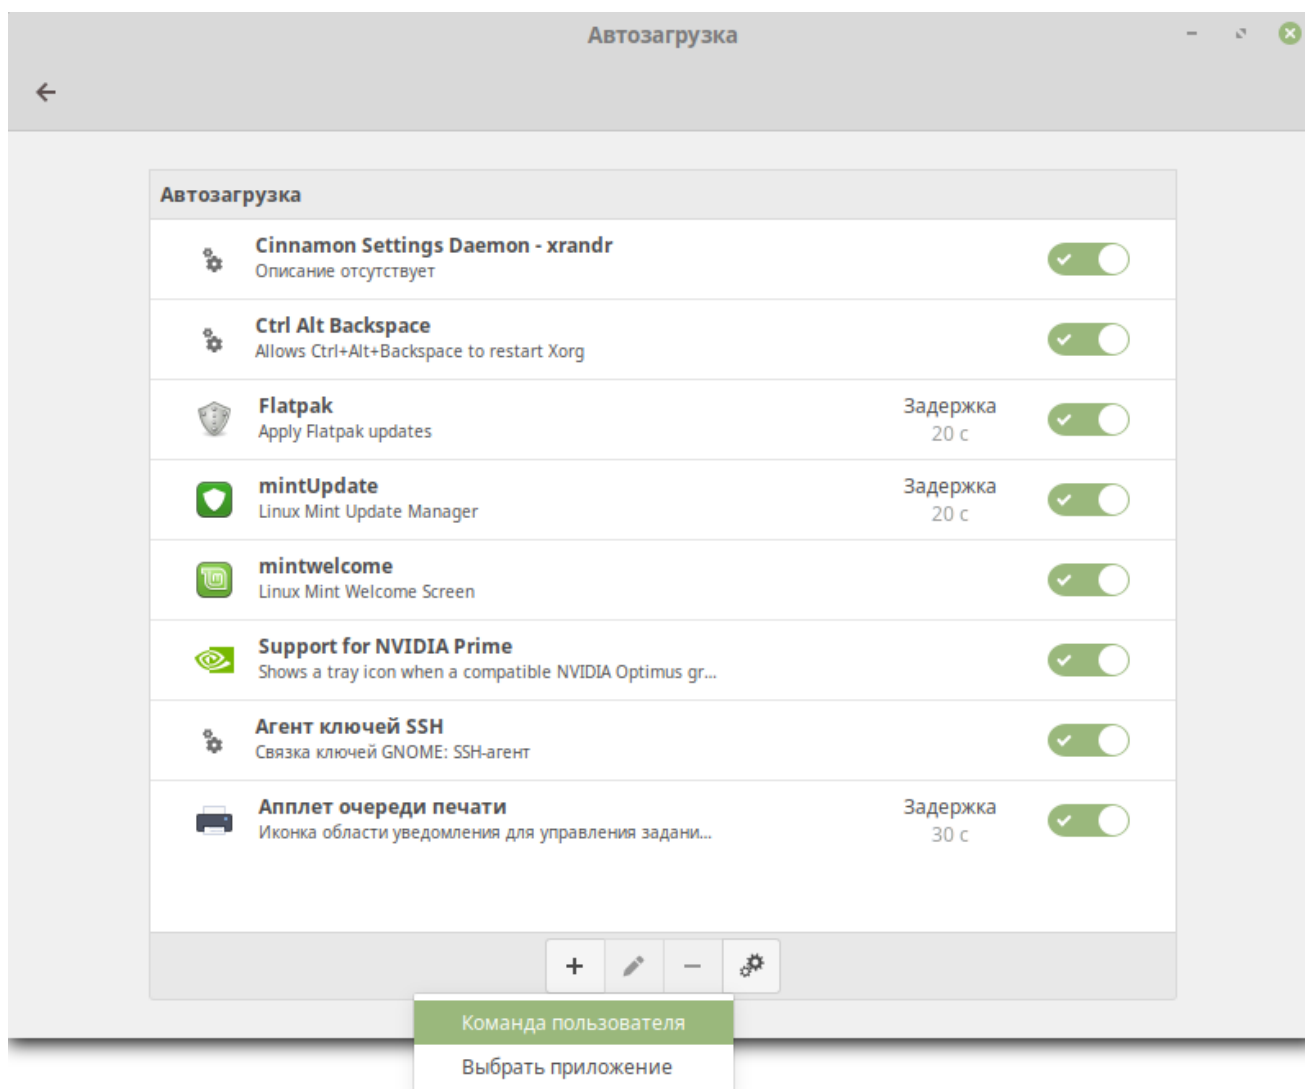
Автозагрузка

Автозагрузка

Cinnamon Settings Daemon - xrandr
Описание отсутствует

Ctrl Alt Backspace
Allows Ctrl+Alt+Backspace to restart Xorg

Flatpak
Apply Flatpak updates
Задержка
20 с

mintUpdate
Linux Mint Update Manager
Задержка
20 с

mintwelcome
Linux Mint Welcome Screen

Support for NVIDIA Prime
Shows a tray icon when a compatible NVIDIA Optimus gr...

Агент ключей SSH
Связка ключей GNOME: SSH-агент

Апплет очереди печати
Иконка области уведомления для управления задани...
Задержка
30 с

+ –

Команда пользователя
Выбрать приложение